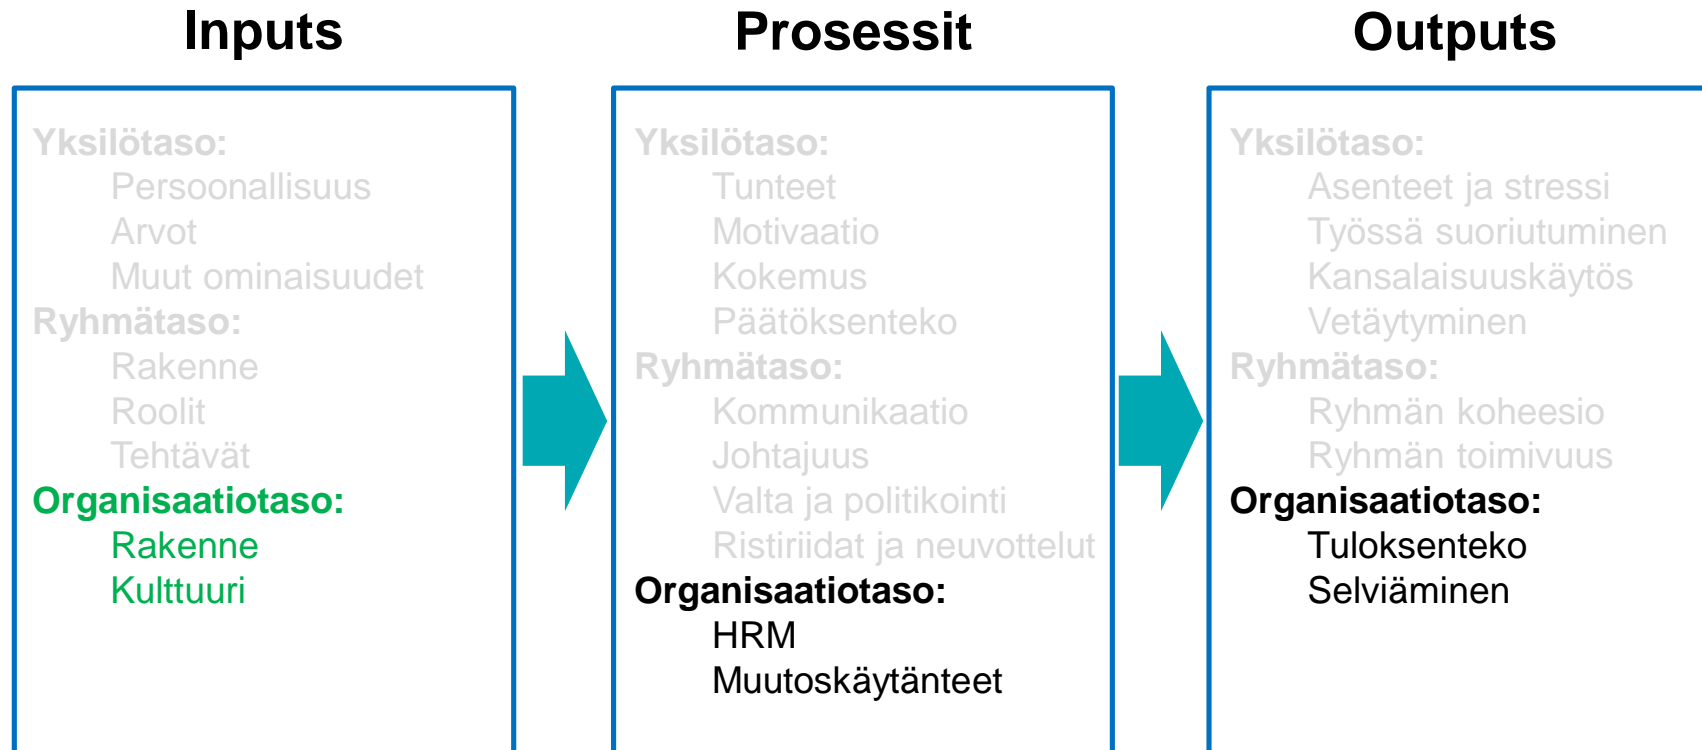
Inputs

Yksilötaso:
Persoonallisuus
Arvot
Muut ominaisuudet
Ryhmätaso:
Rakenne
Roolit
Tehtävät
Organisaatiotaso:
Rakenne
Kulttuuri

Prosessit

Yksilötaso:
Tunteet
Motivaatio
Kokemus
Päätöksenteko
Ryhmätaso:
Kommunikaatio
Johtajuus
Valta ja politikointi
Ristiriidat ja neuvottelut
Organisaatiotaso:
HRM
Muutoskäytänteet

Outputs

Yksilötaso:
Asenteet ja stressi
Työssä suoriutuminen
Kansalaisuuskäytös
Vetäytyminen
Ryhmätaso:
Ryhmän koheesio
Ryhmän toimivuus
Organisaatiotaso:
Tuloksenteko
Selviäminen